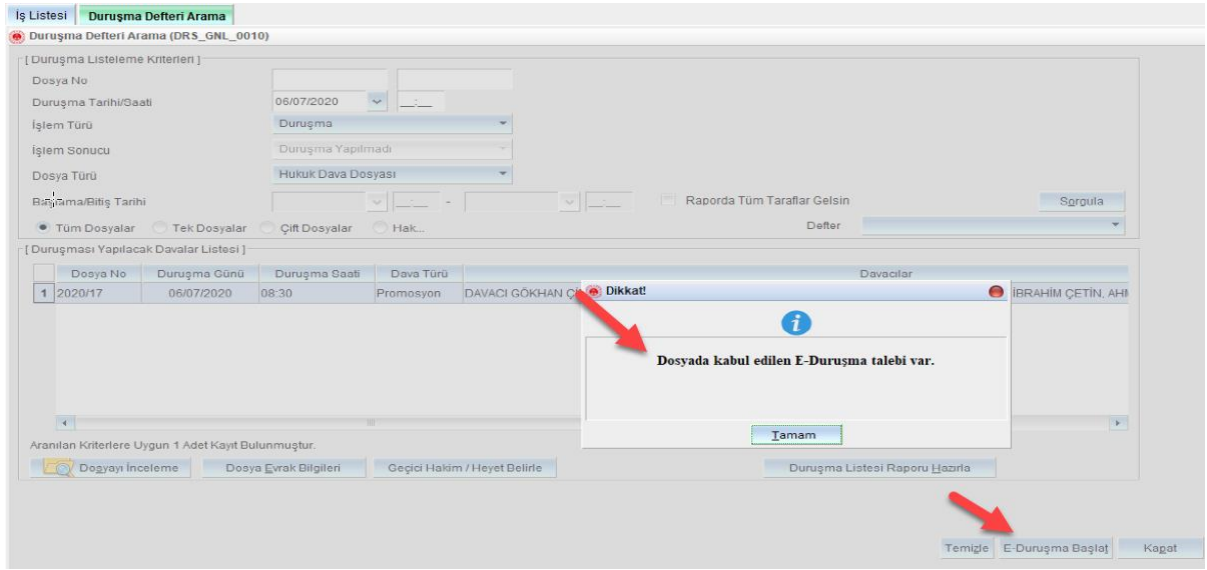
İş Listesi | Duruşma Defteri Arama

Duruşma Defteri Arama (DRS_GNL_0010)

[ Duruşma Listeleme Kriterleri ]

Dosya No

Duruşma Tarihi/Saati 06/07/2020 __:__

İşlem Türü Duruşma

İşlem Sonucu Duruşma Yapılmadı

Dosya Türü Hukuk Dava Dosyası

Başlama/Bitiş Tarihi __:__ - __:__

Raporda Tüm Taraflar Gelsin

Sorgula

Tüm Dosyalar Tek Dosyalar Çift Dosyalar Hak...

Defter

[ Duruşması Yapılacak Davalar Listesi ]

| | Dosya No | Duruşma Günü | Duruşma Saati | Dava Türü | Davacılar |
|---|---|---|---|---|---|
| 1 | 2020/17 | 06/07/2020 | 08:30 | Promosyon | DAVACI GÖKHAN Ç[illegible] İBRAHİM ÇETİN, AHM |

Dikkat!

Dosyada kabul edilen E-Duruşma talebi var.

Tamam

Aranılan Kriterlere Uygun 1 Adet Kayıt Bulunmuştur.

Dosyayı İnceleme | Dosya Evrak Bilgileri | Geçici Hakim / Heyet Belirle | Duruşma Listesi Raporu Hazırla

Temizle | E-Duruşma Başlat | Kapat